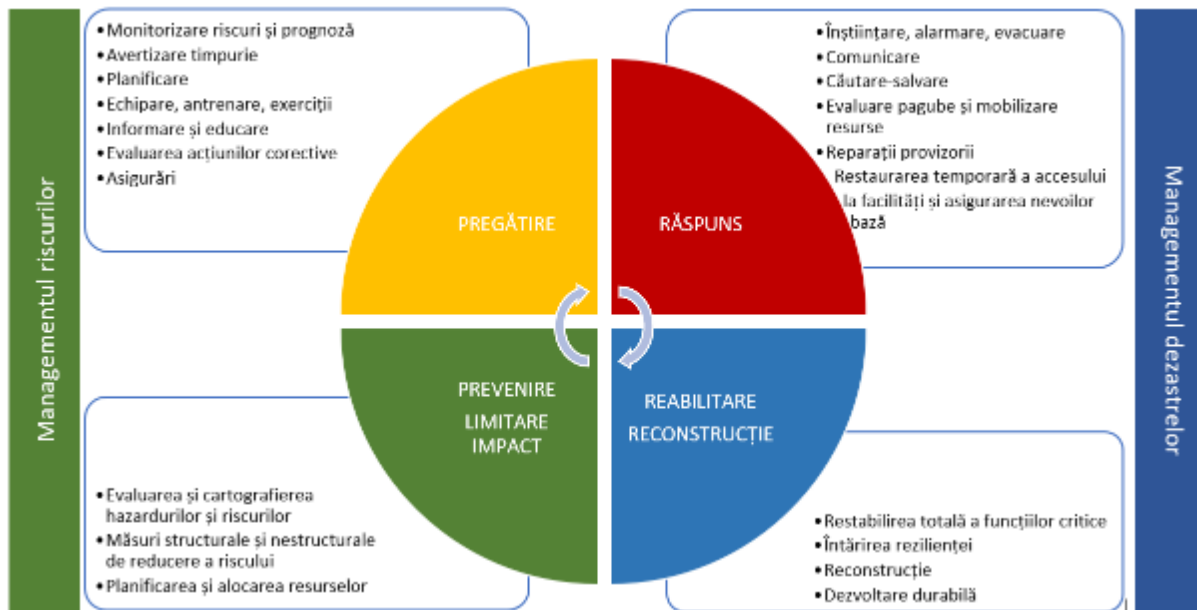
Managementul riscurilor

• Monitorizare riscuri și prognoză
• Avertizare timpurie
• Planificare
• Echipare, antrenare, exerciții
• Informare și educare
• Evaluarea acțiunilor corective
• Asigurări

PREGĂTIRE

• Înștiințare, alarmare, evacuare
• Comunicare
• Căutare-salvare
• Evaluare pagube și mobilizare resurse
• Reparații provizorii
Restaurarea temporară a accesului la facilități și asigurarea nevoilor de bază

RĂSPUNS

Managementul dezastrelor

PREVENIRE
LIMITARE
IMPACT

REABILITARE
RECONSTRUCȚIE

• Evaluarea și cartografierea hazardurilor și riscurilor
• Măsuri structurale și nestructurale de reducere a riscului
• Planificarea și alocarea resurselor

• Restabilirea totală a funcțiilor critice
• Întărirea rezilienței
• Reconstrucție
• Dezvoltare durabilă